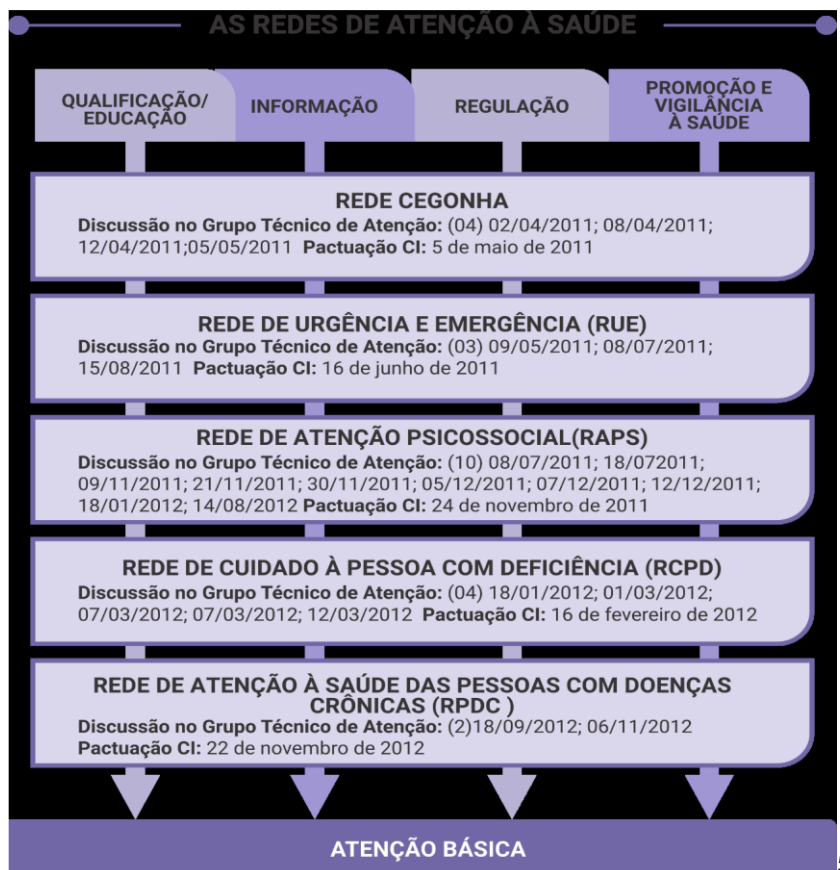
AS REDES DE ATENÇÃO À SAÚDE

QUALIFICAÇÃO/ EDUCAÇÃO

INFORMAÇÃO

REGULAÇÃO

PROMOÇÃO E VIGILÂNCIA À SAÚDE

REDE CEGONHA

Discussão no Grupo Técnico de Atenção: (04) 02/04/2011; 08/04/2011; 12/04/2011;05/05/2011 Pactuação CI: 5 de maio de 2011

REDE DE URGÊNCIA E EMERGÊNCIA (RUE)

Discussão no Grupo Técnico de Atenção: (03) 09/05/2011; 08/07/2011; 15/08/2011 Pactuação CI: 16 de junho de 2011

REDE DE ATENÇÃO PSICOSSOCIAL(RAPS)

Discussão no Grupo Técnico de Atenção: (10) 08/07/2011; 18/072011; 09/11/2011; 21/11/2011; 30/11/2011; 05/12/2011; 07/12/2011; 12/12/2011; 18/01/2012; 14/08/2012 Pactuação CI: 24 de novembro de 2011

REDE DE CUIDADO À PESSOA COM DEFICIÊNCIA (RCPD)

Discussão no Grupo Técnico de Atenção: (04) 18/01/2012; 01/03/2012; 07/03/2012; 07/03/2012; 12/03/2012 Pactuação CI: 16 de fevereiro de 2012

REDE DE ATENÇÃO À SAÚDE DAS PESSOAS COM DOENÇAS CRÔNICAS (RPDC )

Discussão no Grupo Técnico de Atenção: (2)18/09/2012; 06/11/2012
Pactuação CI: 22 de novembro de 2012

ATENÇÃO BÁSICA